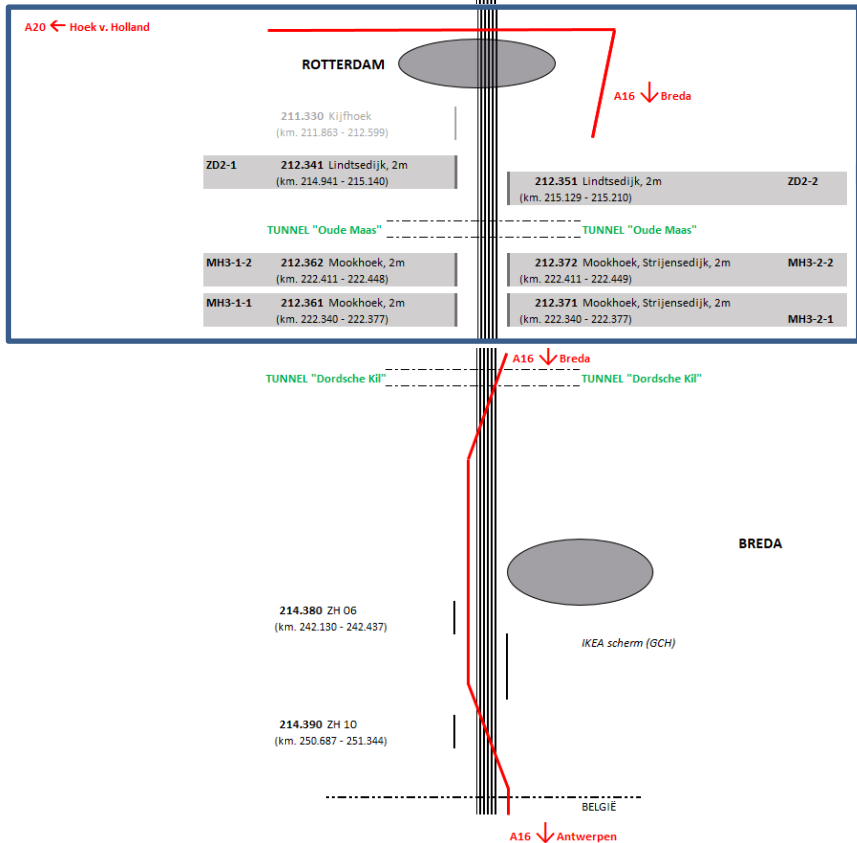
A20 ← Hoek v. Holland

ROTTERDAM

A16 ↓ Breda

211.330 Kijfhoek
(km. 211.863 - 212.599)

ZD2-1 212.341 Lindtsedijk, 2m
(km. 214.941 - 215.140)

212.351 Lindtsedijk, 2m ZD2-2
(km. 215.129 - 215.210)

TUNNEL "Oude Maas"

TUNNEL "Oude Maas"

MH3-1-2 212.362 Mookhoek, 2m
(km. 222.411 - 222.448)

212.372 Mookhoek, Strijensedijk, 2m MH3-2-2
(km. 222.411 - 222.449)

MH3-1-1 212.361 Mookhoek, 2m
(km. 222.340 - 222.377)

212.371 Mookhoek, Strijensedijk, 2m
(km. 222.340 - 222.377) MH3-2-1

A16 ↓ Breda

TUNNEL "Dordsche Kil"

TUNNEL "Dordsche Kil"

BREDA

214.380 ZH 06
(km. 242.130 - 242.437)

IKEA scherm (GCH)

214.390 ZH 10
(km. 250.687 - 251.344)

BELGIË

A16 ↓ Antwerpen